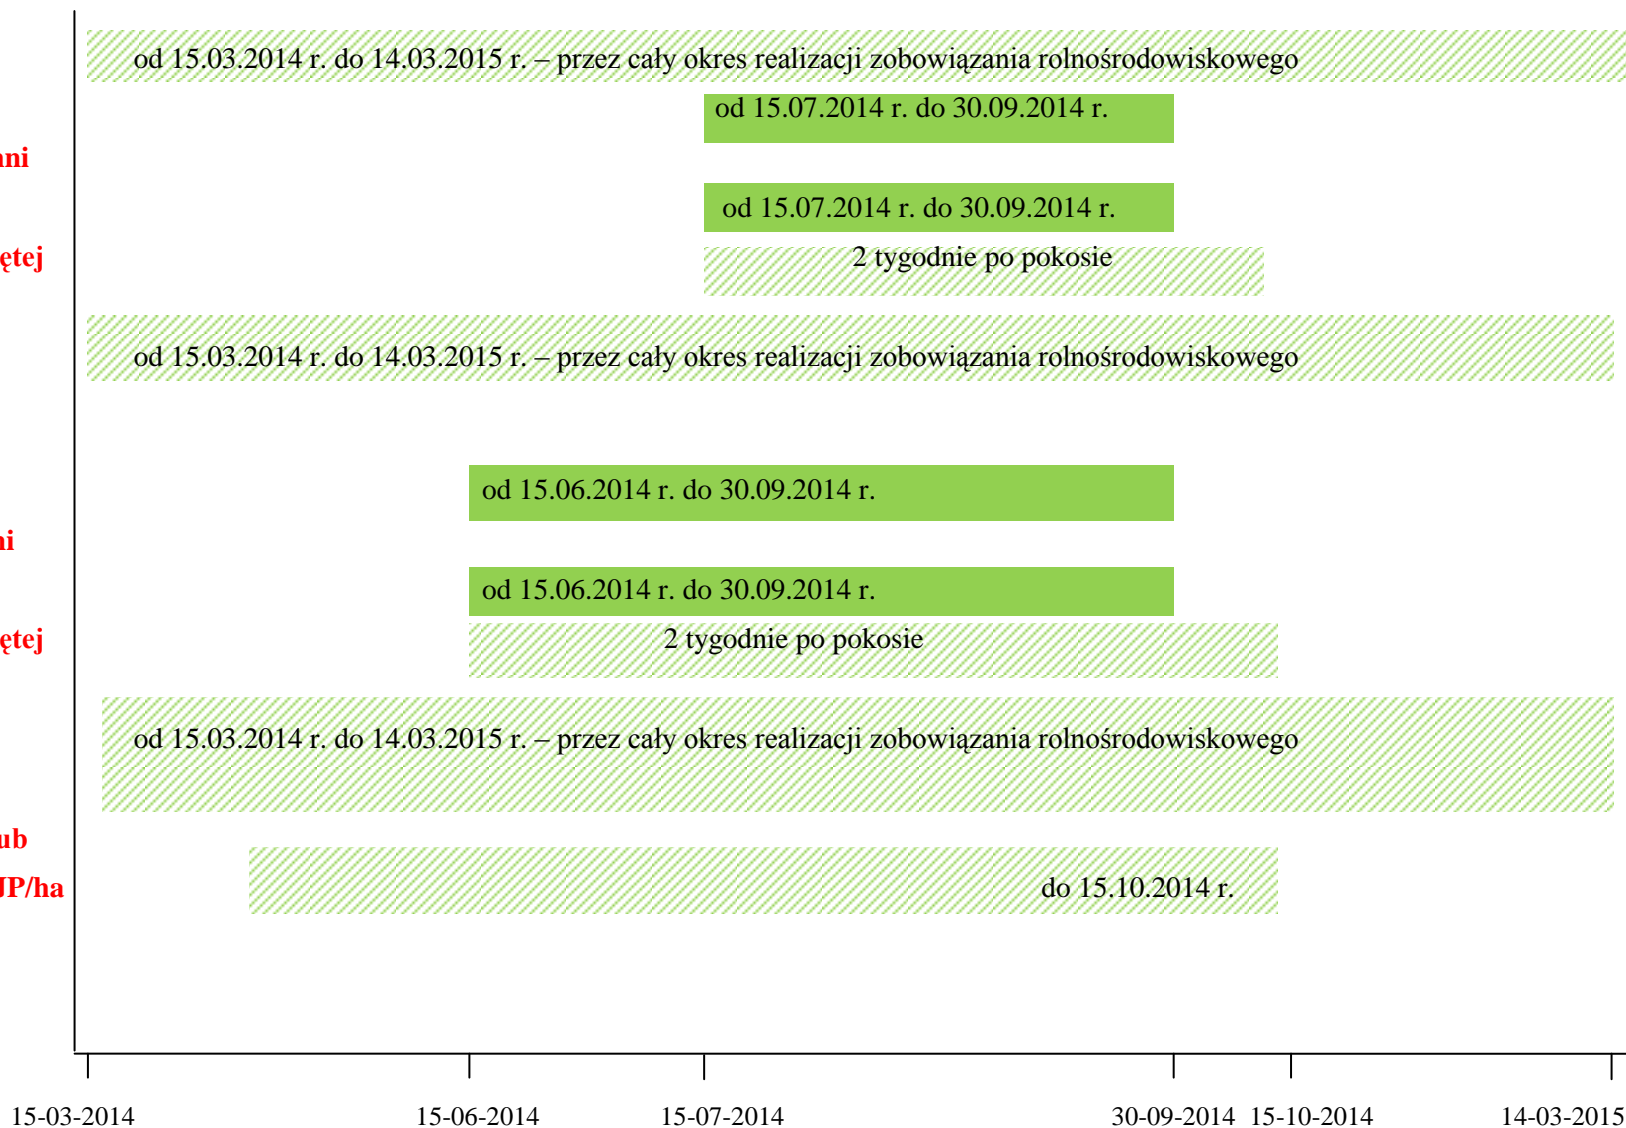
od 15.03.2014 r. do 14.03.2015 r. – przez cały okres realizacji zobowiązania rolnośrodowiskowego

od 15.07.2014 r. do 30.09.2014 r.

ani

od 15.07.2014 r. do 30.09.2014 r.

ętej

2 tygodnie po pokosie

od 15.03.2014 r. do 14.03.2015 r. – przez cały okres realizacji zobowiązania rolnośrodowiskowego

od 15.06.2014 r. do 30.09.2014 r.

ni

od 15.06.2014 r. do 30.09.2014 r.

ętej

2 tygodnie po pokosie

od 15.03.2014 r. do 14.03.2015 r. – przez cały okres realizacji zobowiązania rolnośrodowiskowego

ub

JP/ha

do 15.10.2014 r.

15-03-2014 15-06-2014 15-07-2014 30-09-2014 15-10-2014 14-03-2015